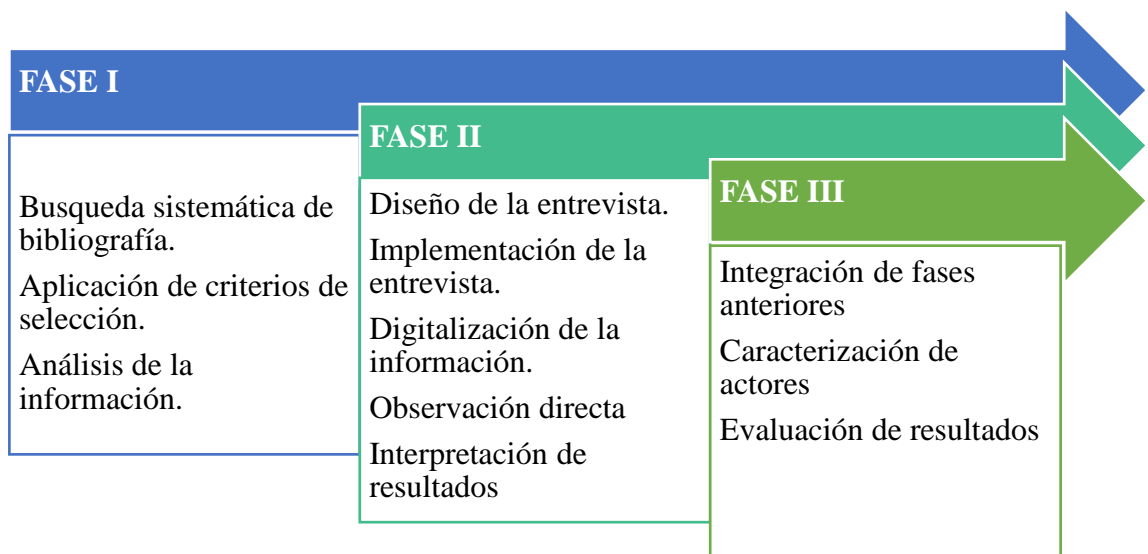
FASE I

Busqueda sistemática de bibliografía.

Aplicación de criterios de selección.

Análisis de la información.

FASE II

Diseño de la entrevista.

Implementación de la entrevista.

Digitalización de la información.

Observación directa

Interpretación de resultados

FASE III

Integración de fases anteriores

Caracterización de actores

Evaluación de resultados